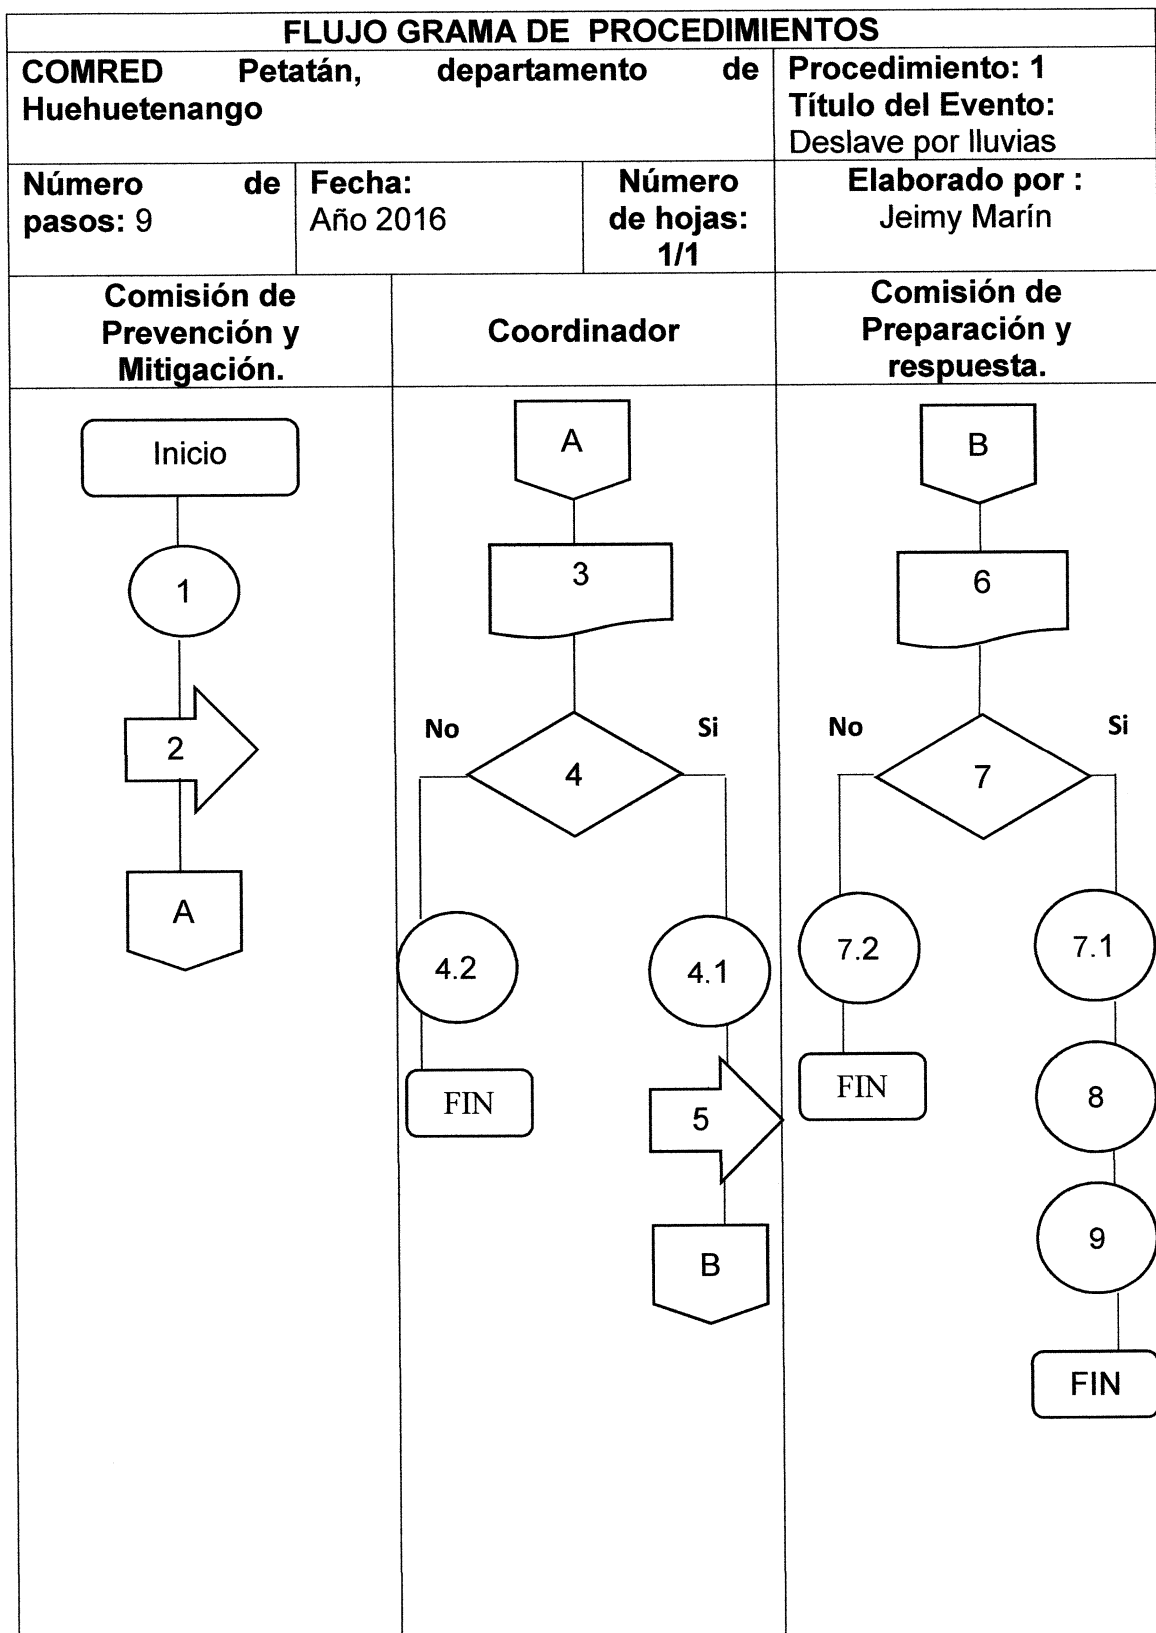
FLUJO GRAMA DE PROCEDIMIENTOS

COMRED Petatán, departamento de Huehuetenango

Procedimiento: 1
Título del Evento: Deslave por lluvias

Número de pasos: 9

Fecha: Año 2016

Número de hojas: 1/1

Elaborado por : Jeimy Marín

| Comisión de Prevención y Mitigación. | Coordinador | Comisión de Preparación y respuesta. |
|---|---|---|

Inicio
1
2
A

A
3
No
4
Si
4.2
FIN
4.1
5
B

B
6
No
7
Si
7.2
FIN
7.1
8
9
FIN